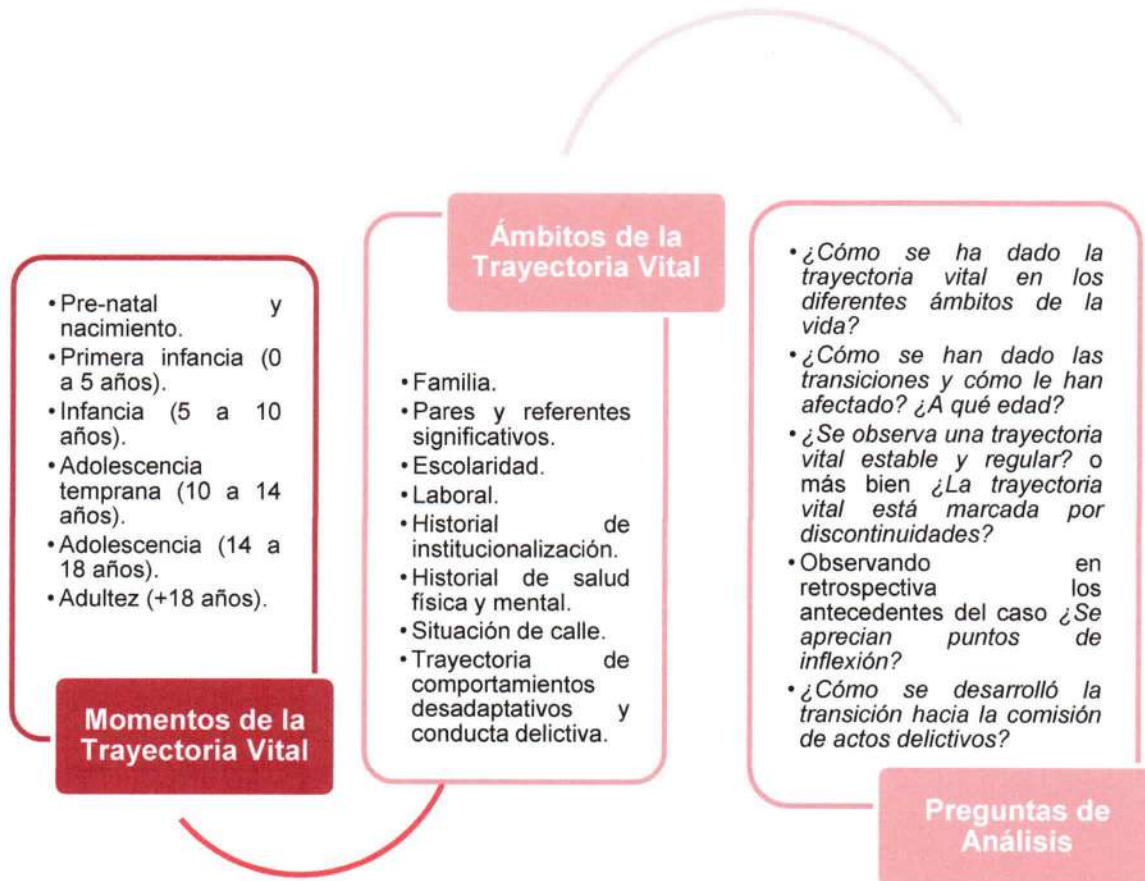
• Pre-natal y nacimiento.
• Primera infancia (0 a 5 años).
• Infancia (5 a 10 años).
• Adolescencia temprana (10 a 14 años).
• Adolescencia (14 a 18 años).
• Adultez (+18 años).

Momentos de la Trayectoria Vital

Ámbitos de la Trayectoria Vital

• Familia.
• Pares y referentes significativos.
• Escolaridad.
• Laboral.
• Historial de institucionalización.
• Historial de salud física y mental.
• Situación de calle.
• Trayectoria de comportamientos desadaptativos y conducta delictiva.

• ¿Cómo se ha dado la trayectoria vital en los diferentes ámbitos de la vida?
• ¿Cómo se han dado las transiciones y cómo le han afectado? ¿A qué edad?
• ¿Se observa una trayectoria vital estable y regular? o más bien ¿La trayectoria vital está marcada por discontinuidades?
• Observando en retrospectiva los antecedentes del caso ¿Se aprecian puntos de inflexión?
• ¿Cómo se desarrolló la transición hacia la comisión de actos delictivos?

Preguntas de Análisis